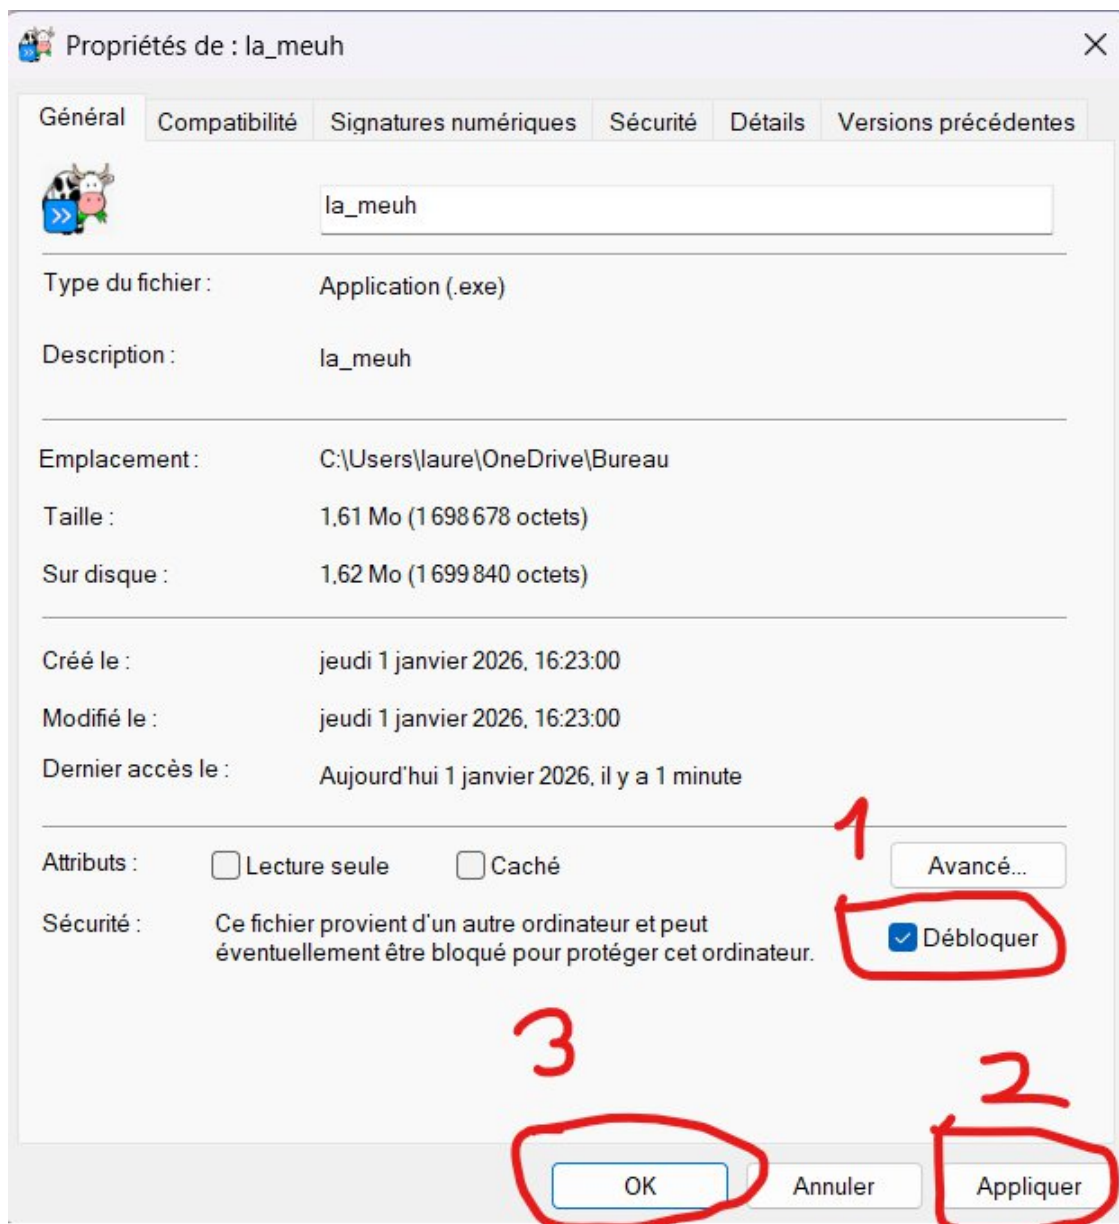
Propriétés de : la_meuh

Général | Compatibilité | Signatures numériques | Sécurité | Détails | Versions précédentes

la_meuh

Type du fichier : Application (.exe)

Description : la_meuh

Emplacement : C:\Users\laure\OneDrive\Bureau

Taille : 1,61 Mo (1 698 678 octets)

Sur disque : 1,62 Mo (1 699 840 octets)

Créé le : jeudi 1 janvier 2026, 16:23:00

Modifié le : jeudi 1 janvier 2026, 16:23:00

Dernier accès le : Aujourd'hui 1 janvier 2026, il y a 1 minute

Attributs : Lecture seule Caché Avancé...

1

Sécurité : Ce fichier provient d'un autre ordinateur et peut éventuellement être bloqué pour protéger cet ordinateur. Débloquer

3

2

OK Annuler Appliquer